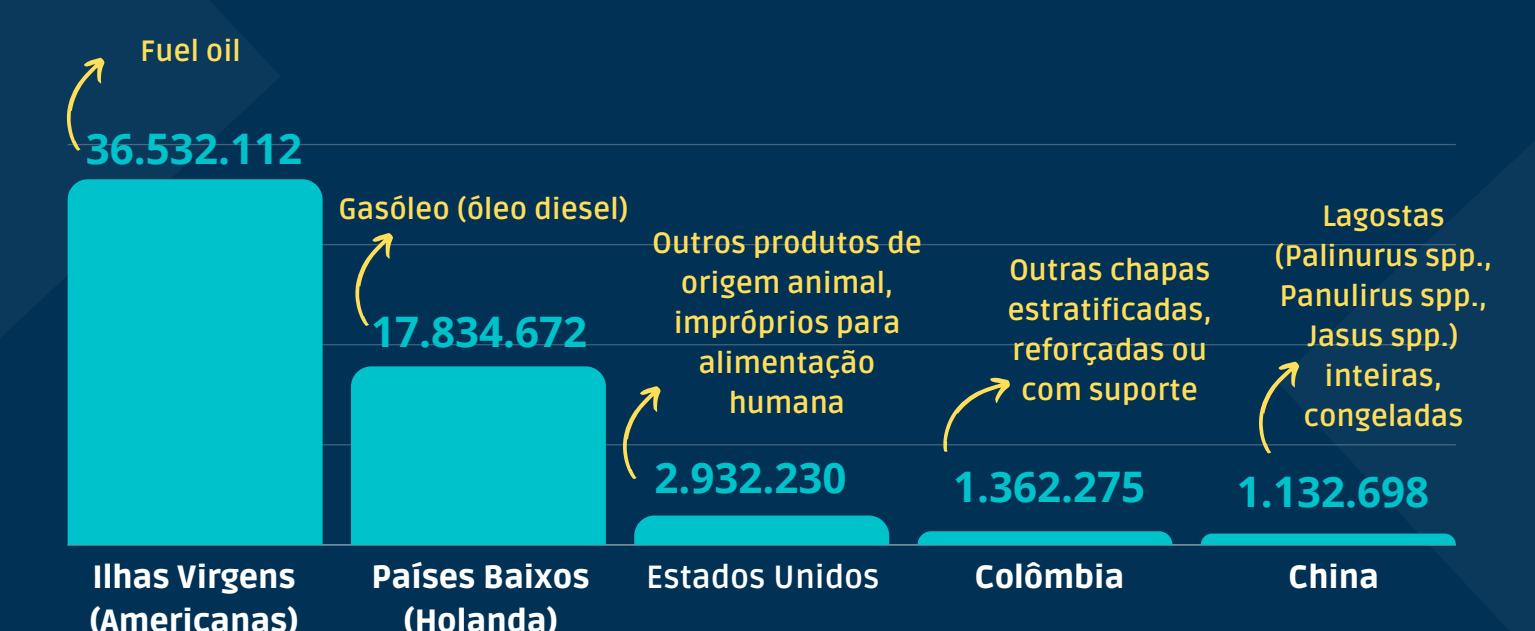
Fuel oil

36.532.112

Gasóleo (óleo diesel)

17.834.672

Outros produtos de origem animal, impróprios para alimentação humana

2.932.230

Outras chapas estratificadas, reforçadas ou com suporte

1.362.275

Lagostas (Palinurus spp., Panulirus spp., Jasus spp.) inteiras, congeladas

1.132.698

Ilhas Virgens (Americanas)

Países Baixos (Holanda)

Estados Unidos

Colômbia

China